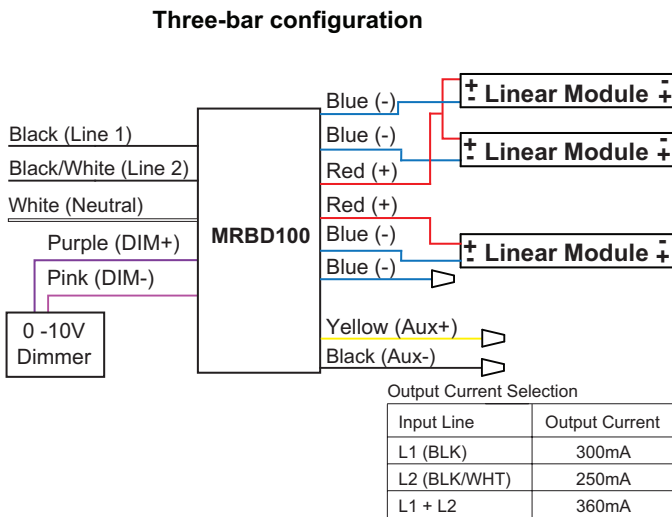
Three-bar configuration

Black (Line 1)
Black/White (Line 2)
White (Neutral)
Purple (DIM+)
Pink (DIM-)

0 -10V Dimmer

MRBD100

Blue (-)
Blue (-)
Red (+)
Red (+)
Blue (-)
Blue (-)
Yellow (Aux+)
Black (Aux-)

+ Linear Module -
- +
+ Linear Module -
- +
+ Linear Module -
- +

Output Current Selection

| Input Line | Output Current |
|---|---|
| L1 (BLK) | 300mA |
| L2 (BLK/WHT) | 250mA |
| L1 + L2 | 360mA |